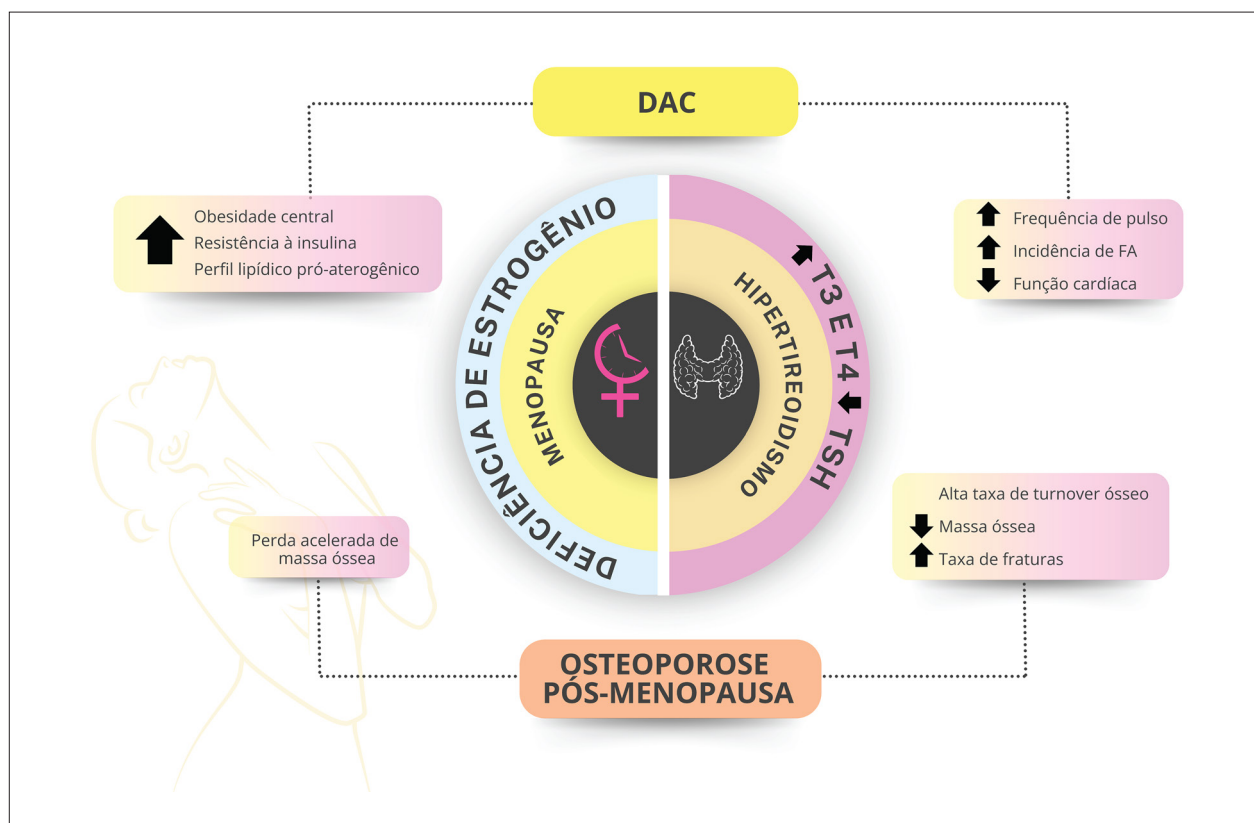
DAC

Obesidade central
Resistência à insulina
Perfil lipídico pró-aterogênico

Frequência de pulso
Incidência de FA
Função cardíaca

DEFICIÊNCIA DE ESTROGÊNIO

MENOPAUSA

HIPERTIREOIDISMO

T3 E T4 TSH

Perda acelerada de massa óssea

Alta taxa de turnover ósseo
Massa óssea
Taxa de fraturas

OSTEOPOROSE PÓS-MENOPAUSA